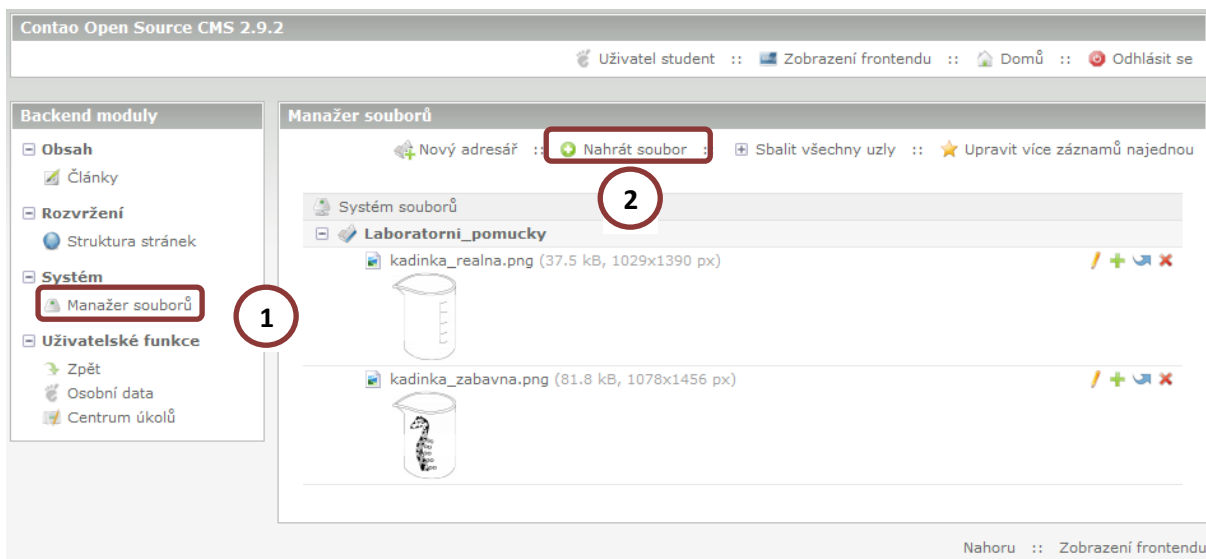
Contao Open Source CMS 2.9.2

Uživatel student :: Zobrazení frontendu :: Domů :: Odhlásit se

Backend moduly

⊟ Obsah
Články

⊟ Rozvržení
Struktura stránek

⊟ Systém
Manažer souborů

⊟ Uživatelské funkce
Zpět
Osobní data
Centrum úkolů

1

Manažer souborů

Nový adresář :: Nahrát soubor :: Sbalit všechny uzly :: Upravit více záznamů najednou

2

Systém souborů

⊟ Laboratorni_pomucky

kadinka_realna.png (37.5 kB, 1029x1390 px)

kadinka_zabavna.png (81.8 kB, 1078x1456 px)

Nahoru :: Zobrazení frontendu